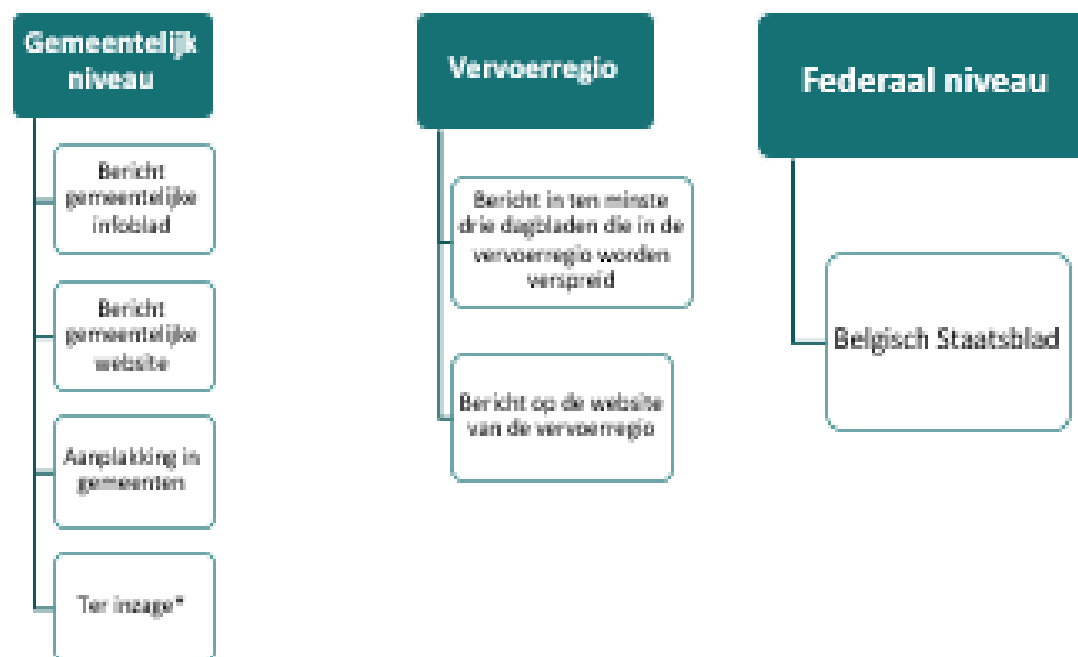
Gemeentelijk niveau

Bericht gemeentelijke infoblad

Bericht gemeentelijke website

Aanplakking in gemeenten

Ter inzage*

Vervoerregio

Bericht in ten minste drie dagbladen die in de vervoerregio worden verspreid

Bericht op de website van de vervoerregio

Federaal niveau

Belgisch Staatsblad